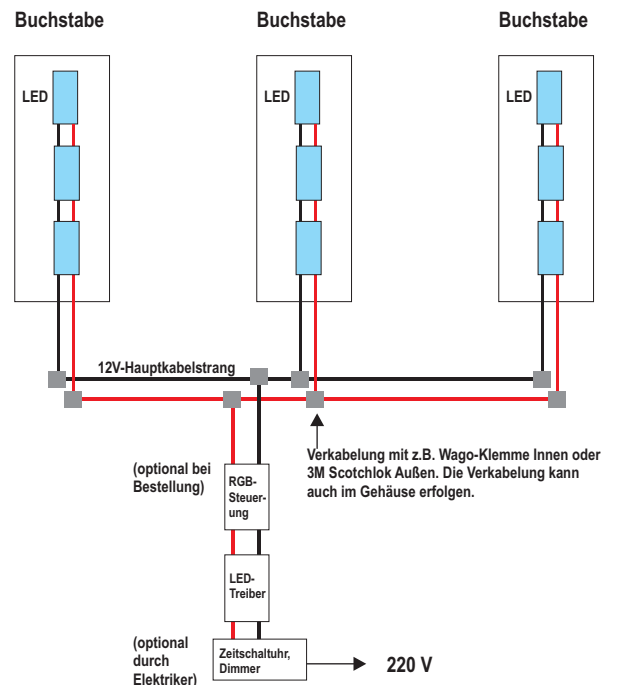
Buchstabe

LED

Buchstabe

LED

Buchstabe

LED

12V-Hauptkabelstrang

Verkabelung mit z.B. Wago-Klemme Innen oder 3M Scotchlok Außen. Die Verkabelung kann auch im Gehäuse erfolgen.

(optional bei Bestellung)

RGB-Steuerung

LED-Treiber

(optional durch Elektriker)

Zeitschaltuhr, Dimmer

220 V